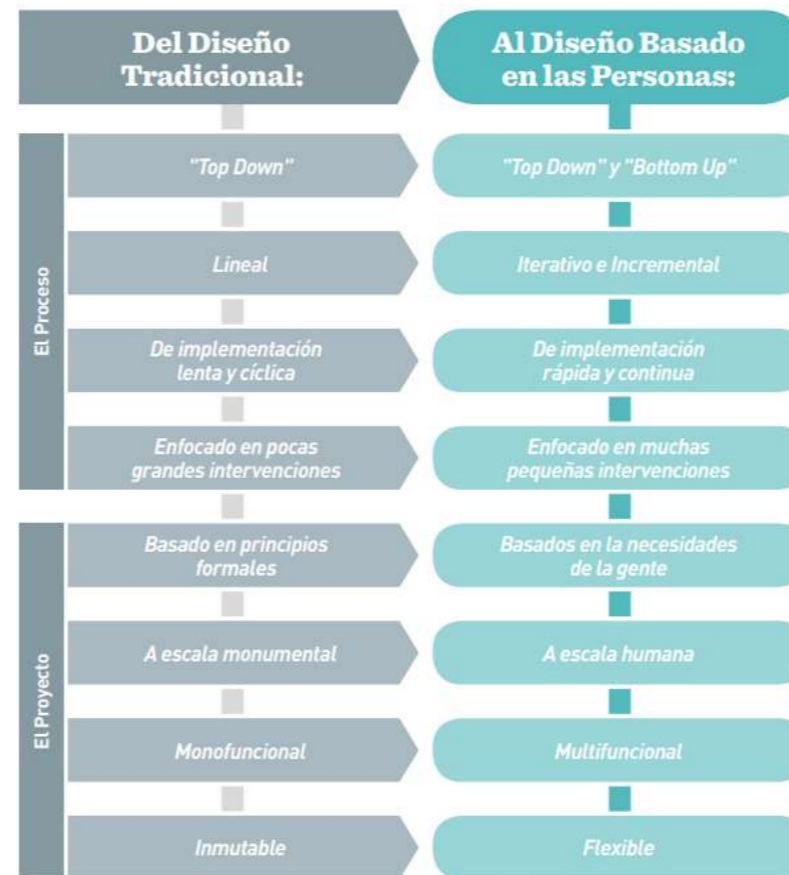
Del Diseño Tradicional:

Al Diseño Basado en las Personas:

El Proceso

"Top Down"

"Top Down" y "Bottom Up"

Lineal

Iterativo e Incremental

De implementación lenta y cíclica

De implementación rápida y continua

Enfocado en pocas grandes intervenciones

Enfocado en muchas pequeñas intervenciones

El Proyecto

Basado en principios formales

Basados en la necesidades de la gente

A escala monumental

A escala humana

Monofuncional

Multifuncional

Inmutable

Flexible